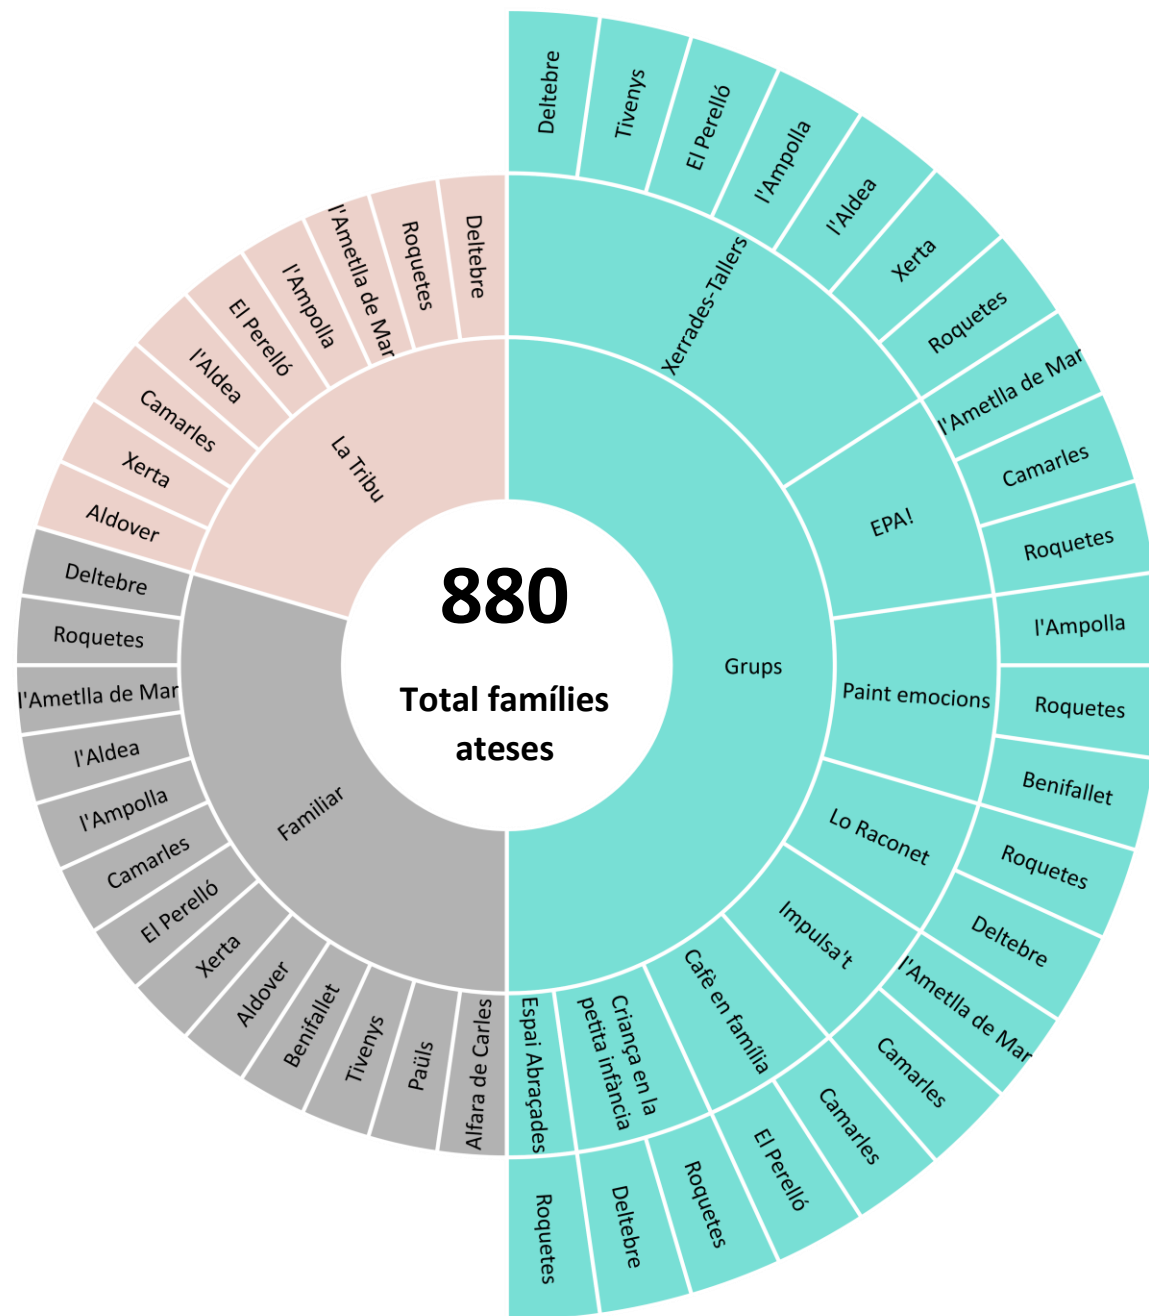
880

Total famílies ateses

Grups

Xerrades-Tallers

Deltebre

Tivenys

El Perelló

l'Ampolla

l'Aldea

Xerta

Roquetes

l'Ametlla de Mar

EPA!

Camarles

Roquetes

Paint emocions

l'Ampolla

Roquetes

Benifallet

Lo Raconet

Roquetes

Impulsa't

Deltebre

l'Ametlla de Mar

Camarles

Cafè en família

Camarles

El Perelló

Criança en la petita infància

Roquetes

Deltebre

Espai Abraçades

Roquetes

Familiar

Alfara de Carles

Paüls

Tivenys

Benifallet

Aldover

Xerta

El Perelló

Camarles

l'Ampolla

l'Aldea

l'Ametlla de Mar

Roquetes

Deltebre

La Tribu

Aldover

Xerta

Camarles

l'Aldea

El Perelló

l'Ampolla

l'Ametlla de Mar

Roquetes

Deltebre